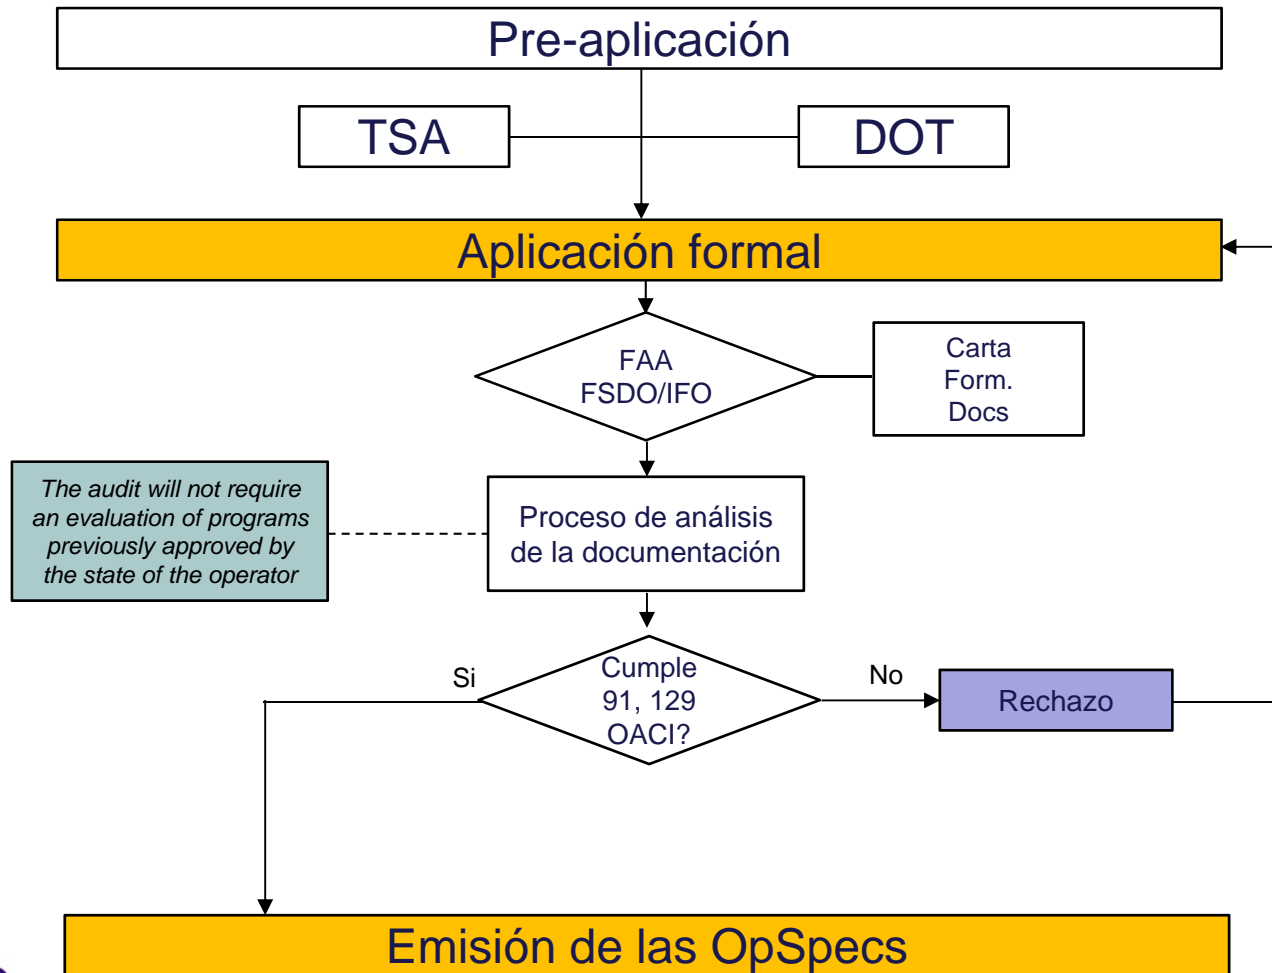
Pre-aplicación

TSA

DOT

Aplicación formal

FAA
FSDO/IFO

Carta
Form.
Docs

The audit will not require an evaluation of programs previously approved by the state of the operator

Proceso de análisis de la documentación

Si

Cumple
91, 129
OACI?

No

Rechazo

Emisión de las OpSpecs